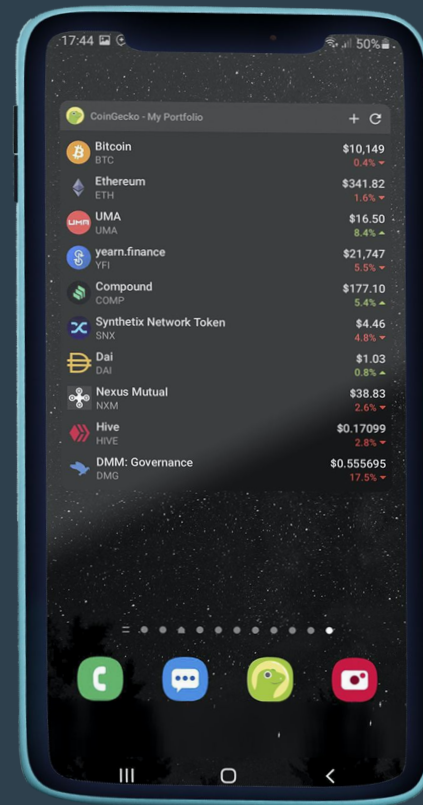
17:44 50%

CoinGecko - My Portfolio + 

Bitcoin
BTC
$10,149
0.4%

Ethereum
ETH
$341.82
1.6%

UMA
UMA
$16.50
8.4%

yearn.finance
YFI
$21,747
5.5%

Compound
COMP
$177.10
5.4%

Synthetix Network Token
SNX
$4.46
4.8%

Dai
DAI
$1.03
0.8%

Nexus Mutual
NXM
$38.83
2.6%

Hive
HIVE
$0.17099
2.8%

DMM: Governance
DMG
$0.555695
17.5%